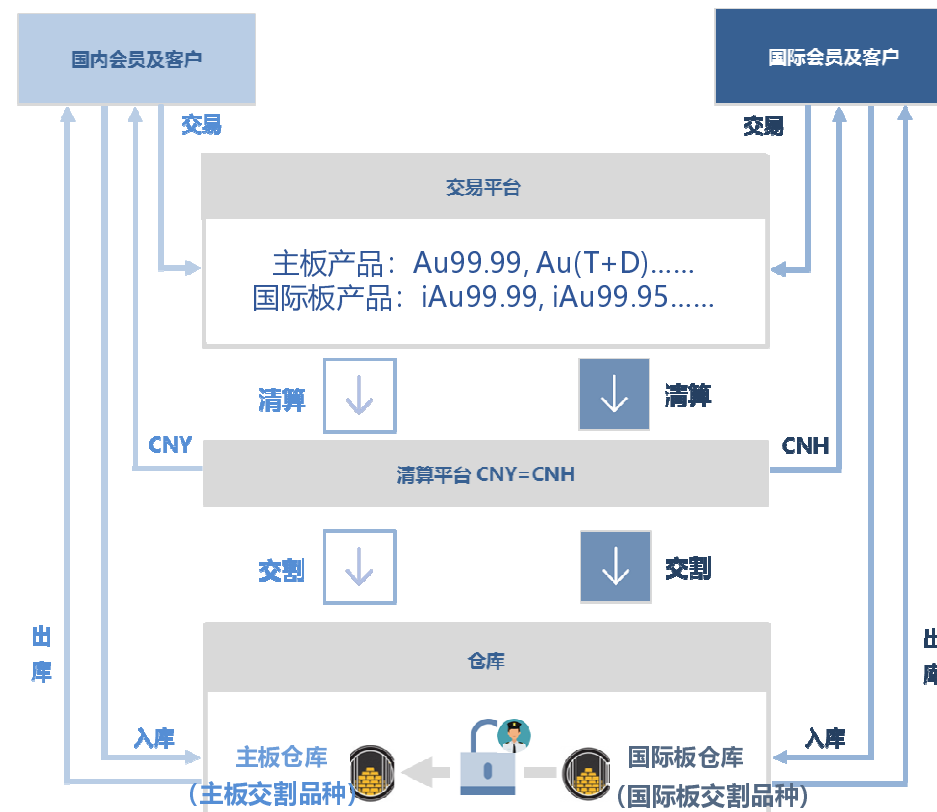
国内会员及客户

国际会员及客户

交易

交易

交易平台

主板产品：Au99.99, Au(T+D)……
国际板产品：iAu99.99, iAu99.95……

清算

清算

CNY

CNH

清算平台 CNY=CNH

交割

交割

出库

出库

仓库

入库

入库

主板仓库
（主板交割品种）

国际板仓库
（国际板交割品种）